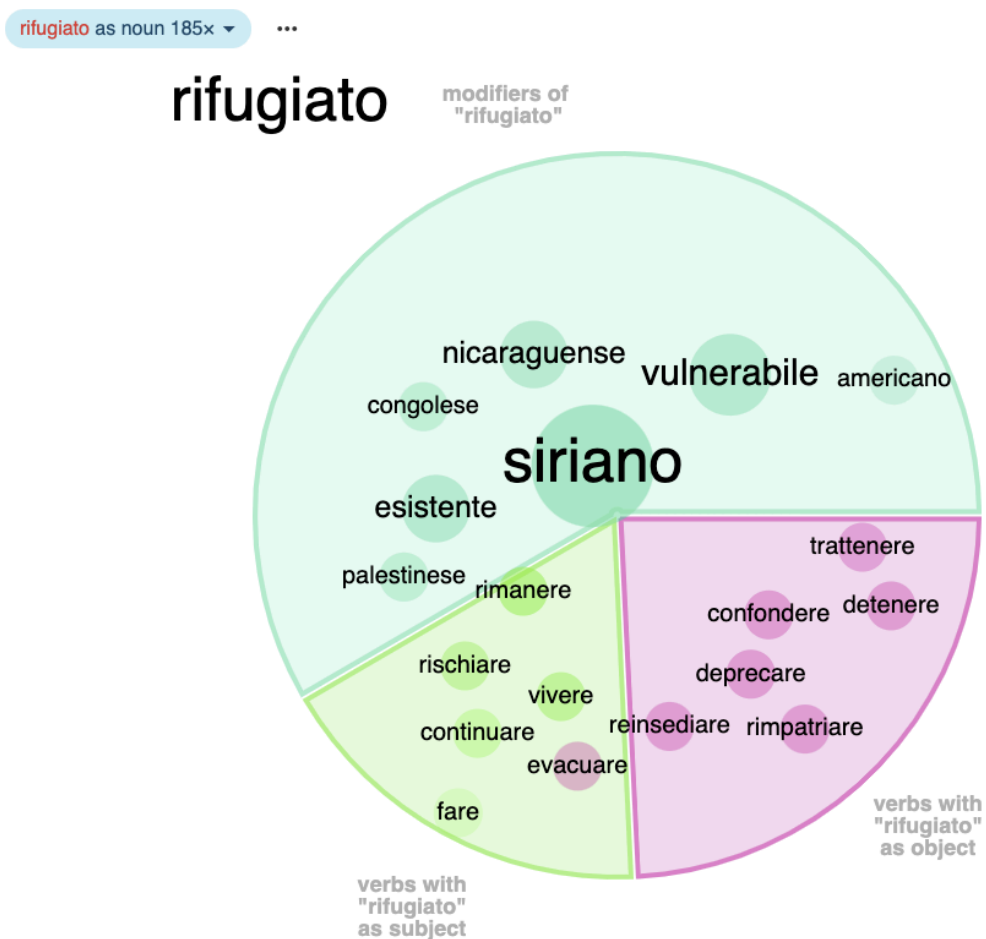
rifugiato as noun 185× ▾ •••

rifugiato

modifiers of "rifugiato"

nicaraguense
vulnerabile
americano
congolese
siriano
esistente
palestinese

rimanere
rischiare
vivere
continuare
evacuare
fare

verbs with "rifugiato" as subject

trattenere
confondere
detenere
deprecare
reinsediare
rimpatriare

verbs with "rifugiato" as object